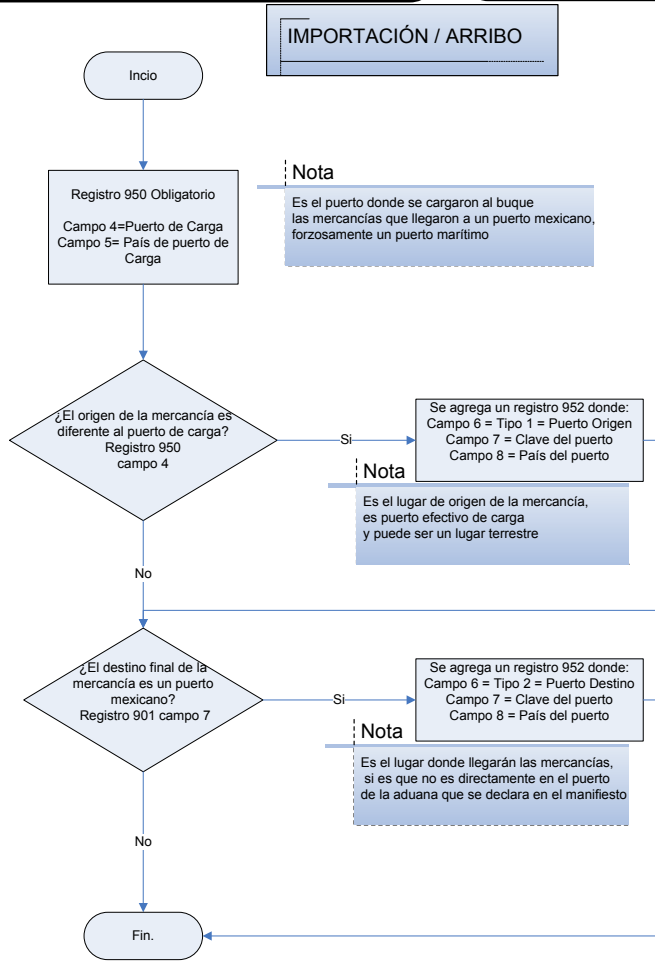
IMPORTACIÓN / ARRIBO

Incio

Registro 950 Obligatorio

Campo 4=Puerto de Carga
Campo 5= País de puerto de Carga

Nota

Es el puerto donde se cargaron al buque las mercancías que llegaron a un puerto mexicano, forzosamente un puerto marítimo

¿El origen de la mercancía es diferente al puerto de carga? Registro 950 campo 4

Si

Se agrega un registro 952 donde:
Campo 6 = Tipo 1 = Puerto Origen
Campo 7 = Clave del puerto
Campo 8 = País del puerto

Nota

Es el lugar de origen de la mercancía, es puerto efectivo de carga y puede ser un lugar terrestre

No

¿El destino final de la mercancía es un puerto mexicano? Registro 901 campo 7

Si

Se agrega un registro 952 donde:
Campo 6 = Tipo 2 = Puerto Destino
Campo 7 = Clave del puerto
Campo 8 = País del puerto

Nota

Es el lugar donde llegarán las mercancías, si es que no es directamente en el puerto de la aduana que se declara en el manifiesto

No

Fin.